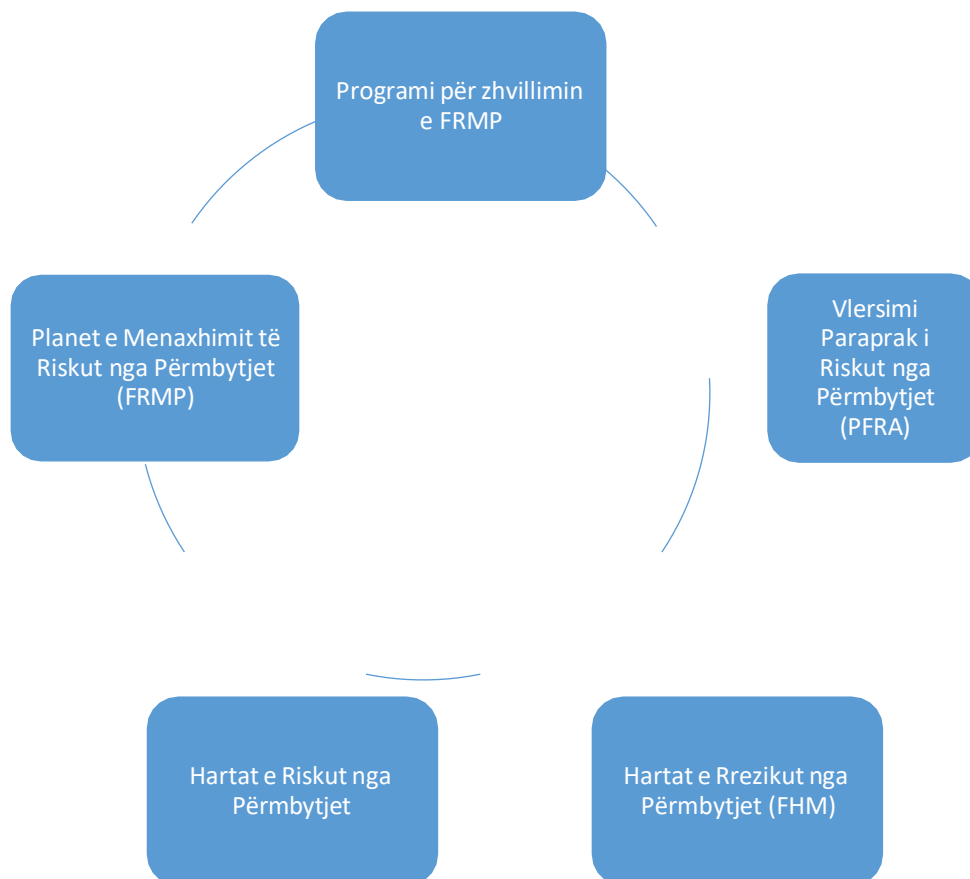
Programi për zhvillimin e FRMP

Vlersimi Paraprak i Riskut nga Përmbytjet (PFRA)

Hartat e Rrezikut nga Përmbytjet (FHM)

Hartat e Riskut nga Përmbytjet

Planet e Menaxhimit të Riskut nga Përmbytjet (FRMP)